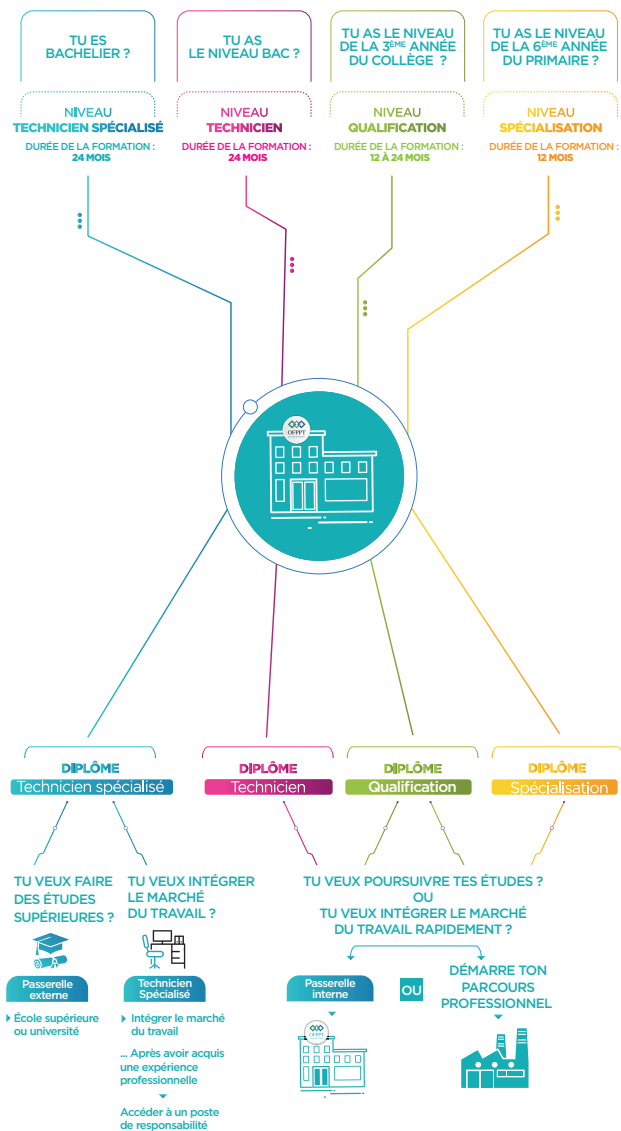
TU ES BACHELIER ?

TU AS LE NIVEAU BAC ?

TU AS LE NIVEAU DE LA 3$^{ÈME}$ ANNÉE DU COLLÈGE ?

TU AS LE NIVEAU DE LA 6$^{ÈME}$ ANNÉE DU PRIMAIRE ?

NIVEAU
TECHNICIEN SPÉCIALISÉ
DURÉE DE LA FORMATION : 24 MOIS

NIVEAU
TECHNICIEN
DURÉE DE LA FORMATION : 24 MOIS

NIVEAU
QUALIFICATION
DURÉE DE LA FORMATION : 12 À 24 MOIS

NIVEAU
SPÉCIALISATION
DURÉE DE LA FORMATION : 12 MOIS

OFPPT

DIPLÔME
Technicien spécialisé

DIPLÔME
Technicien

DIPLÔME
Qualification

DIPLÔME
Spécialisation

TU VEUX FAIRE DES ÉTUDES SUPÉRIEURES ?

Passerelle externe

École supérieure ou université

TU VEUX INTÉGRER LE MARCHÉ DU TRAVAIL ?

Technicien Spécialisé

Intégrer le marché du travail

... Après avoir acquis une expérience professionnelle

Accéder à un poste de responsabilité

TU VEUX POURSUIVRE TES ÉTUDES ?
OU
TU VEUX INTÉGRER LE MARCHÉ DU TRAVAIL RAPIDEMENT ?

Passerelle interne

OFPPT

OU

DÉMARRE TON PARCOURS PROFESSIONNEL